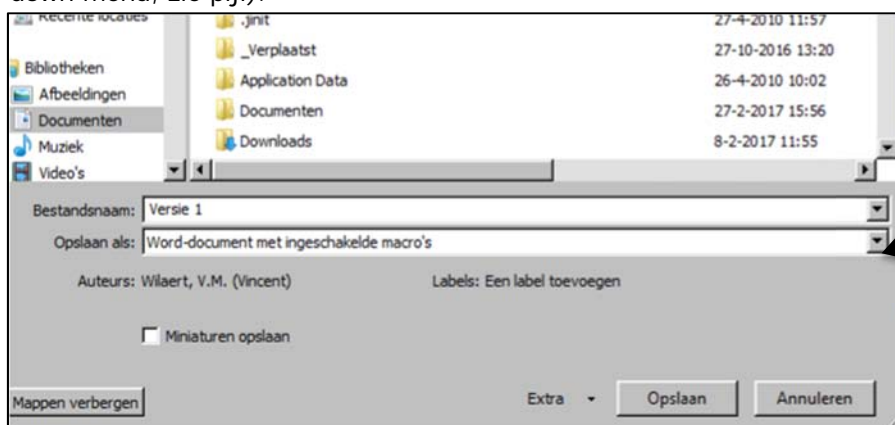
down menu, zie pijl):

Recente locaties

Bibliotheken
Afbeeldingen
Documenten
Muziek
Video's

| | |
|---|---|
| .jinit | 27-4-2010 11:57 |
| _Verplaatst | 27-10-2016 13:20 |
| Application Data | 26-4-2010 10:02 |
| Documenten | 27-2-2017 15:56 |
| Downloads | 8-2-2017 11:55 |

Bestandsnaam: Versie 1
Opslaan als: Word-document met ingeschakelde macro's

Auteurs: Wilaert, V.M. (Vincent)
Labels: Een label toevoegen

Miniaturen opslaan

Mappen verbergen
Extra
Opslaan
Annuleren